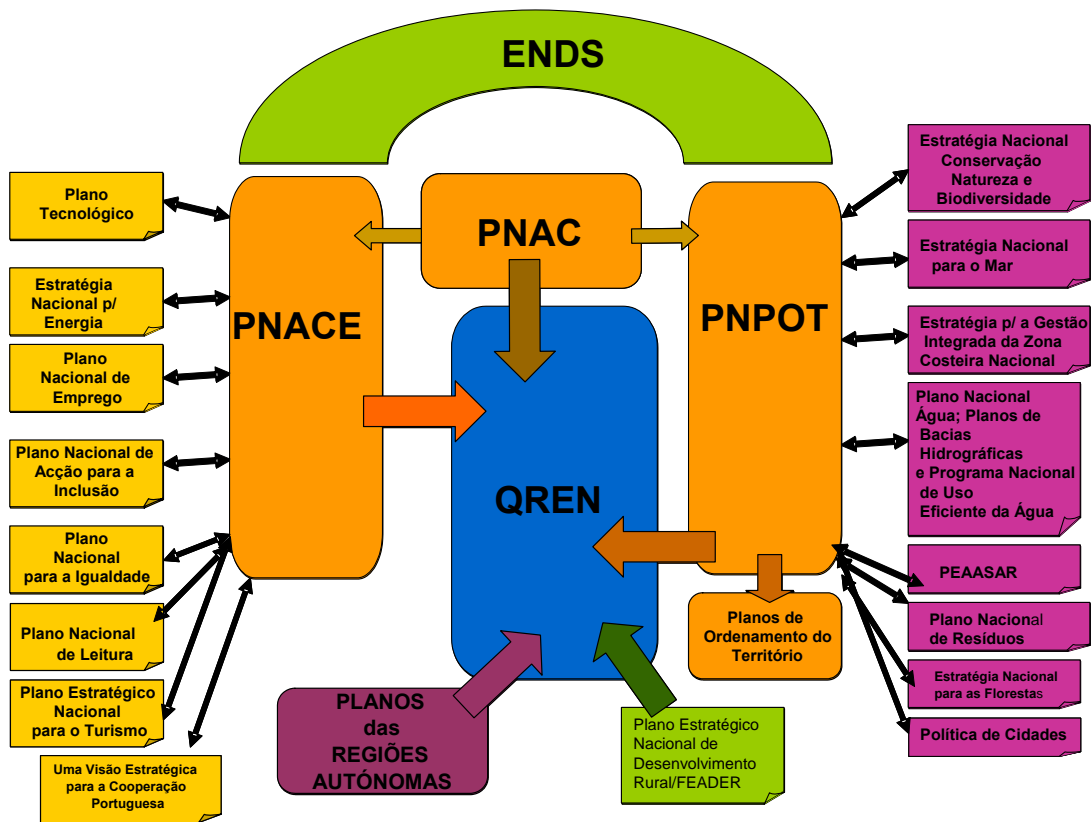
ENDS

Plano Tecnológico

Estratégia Nacional p/ Energia

Plano Nacional de Emprego

Plano Nacional de Acção para a Inclusão

Plano Nacional para a Igualdade

Plano Nacional de Leitura

Plano Estratégico Nacional para o Turismo

Uma Visão Estratégica para a Cooperação Portuguesa

PNACE

PNAC

QREN

PNPOT

Planos de Ordenamento do Território

PLANOS das REGIÕES AUTÓNOMAS

Plano Estratégico Nacional de Desenvolvimento Rural/FEADER

Estratégia Nacional Conservação Natureza e Biodiversidade

Estratégia Nacional para o Mar

Estratégia p/ a Gestão Integrada da Zona Costeira Nacional

Plano Nacional Água; Planos de Bacias Hidrográficas e Programa Nacional de Uso Eficiente da Água

PEAASAR

Plano Nacional de Resíduos

Estratégia Nacional para as Florestas

Política de Cidades